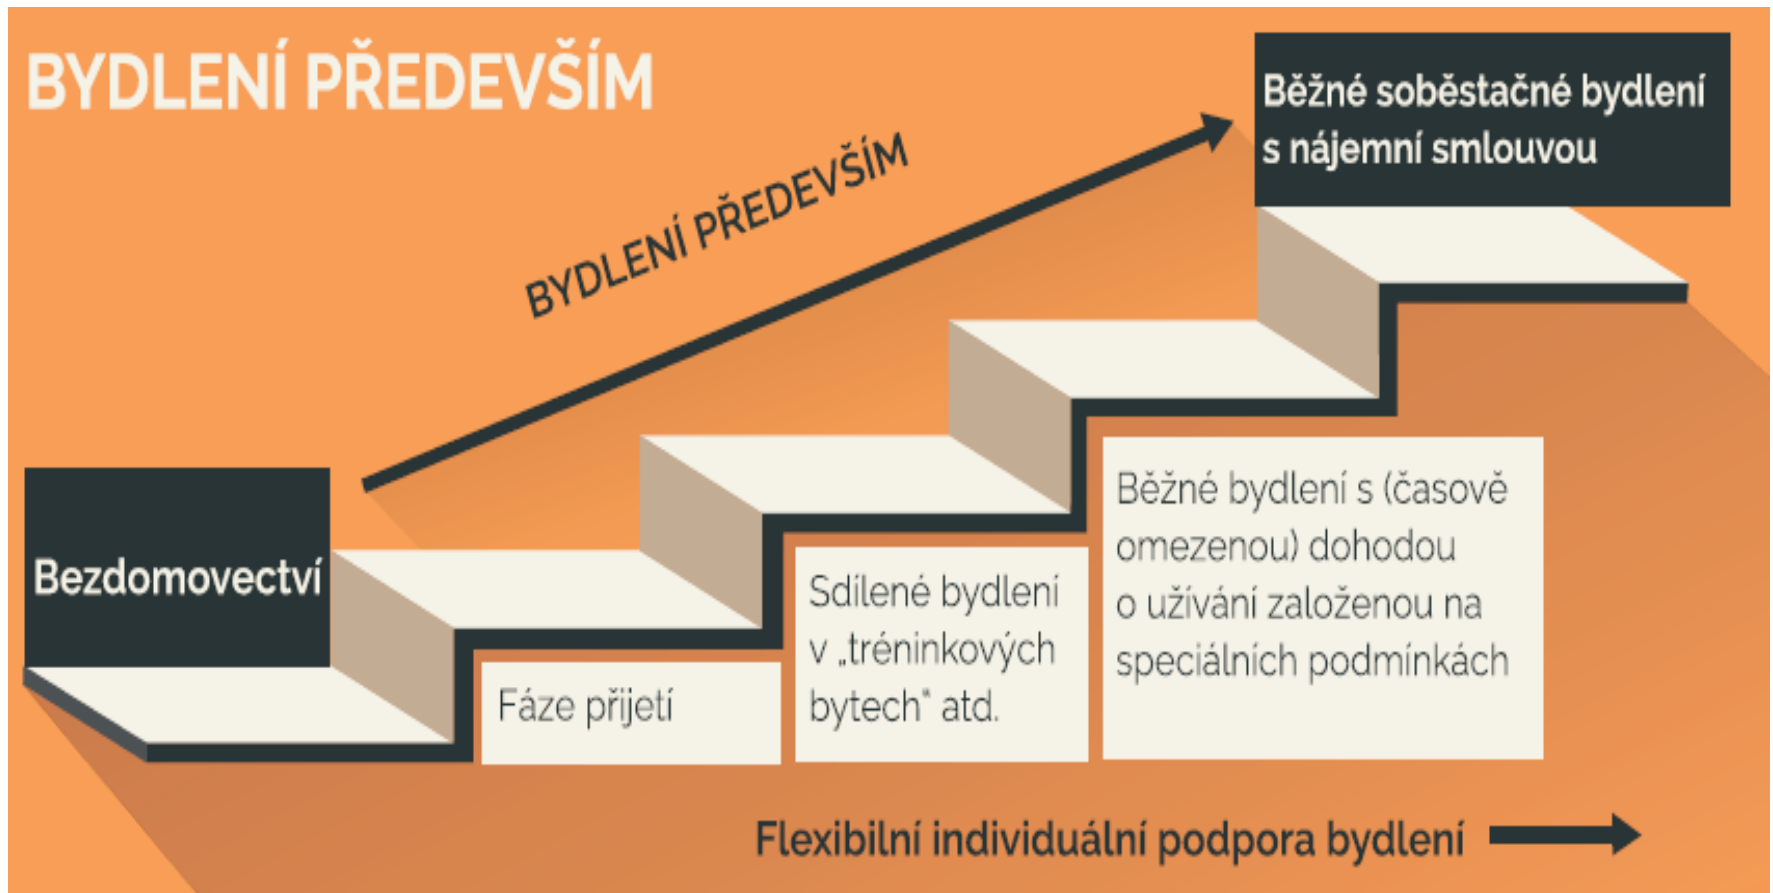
BYDLENÍ PŘEDEVŠÍM

BYDLENÍ PŘEDEVŠÍM

Běžné soběstačné bydlení s nájemní smlouvou

Bezdomovectví

Fáze přijetí

Sdílené bydlení v „tréninkových bytech" atd.

Běžné bydlení s (časově omezenou) dohodou o užívání založenou na speciálních podmínkách

Flexibilní individuální podpora bydlení